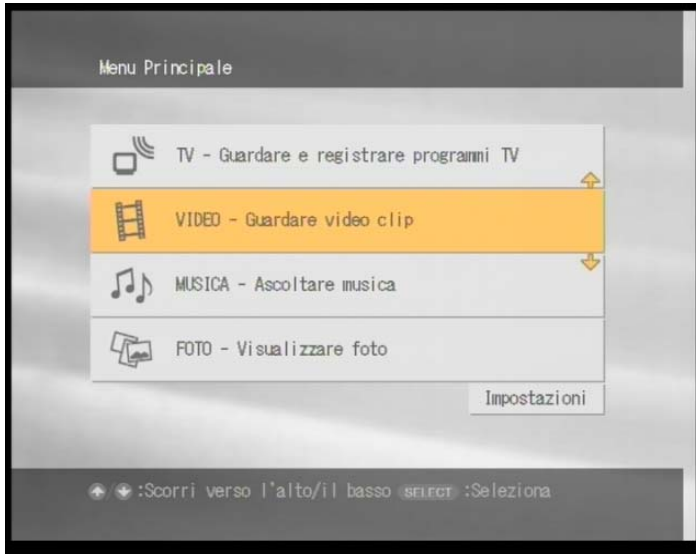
Menu Principale

TV - Guardare e registrare programmi TV

VIDEO - Guardare video clip

MUSICA - Ascoltare musica

FOTO - Visualizzare foto

Impostazioni

:Scorri verso l'alto/il basso SELECT :Seleziona